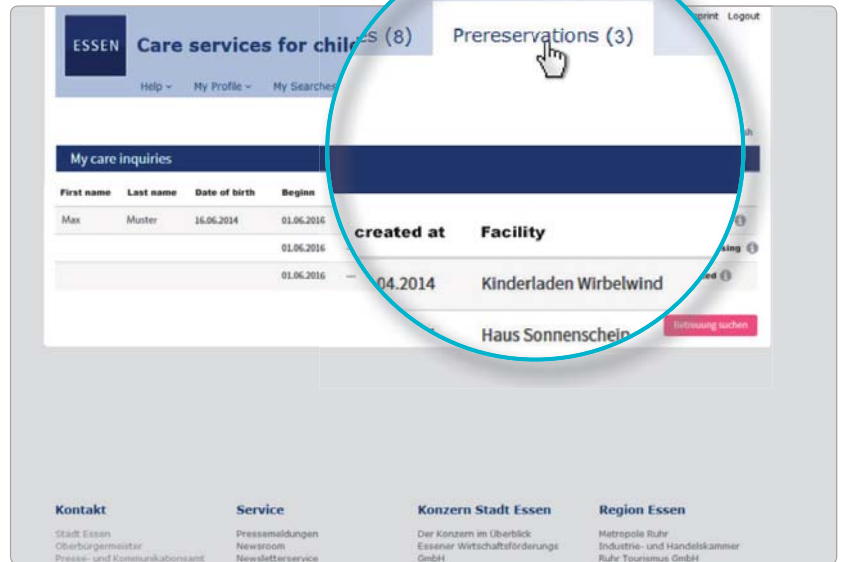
ESSEN Care services for chil

Help ⌄ My Profile ⌄ My Searches

print Logout

s (8) Prereservations (3)

My care inquiries

| First name | Last name | Date of birth | Beginn |
|---|---|---|---|
| Max | Muster | 16.06.2014 | 01.06.2016 |
| | | | 01.06.2016 |
| | | | 01.06.2016 |

created at Facility

04.2014 Kinderladen Wirbelwind

Haus Sonnenschein

Betreuung suchen

Kontakt
Stadt Essen
Oberbürgermeister
Presse- und Kommunikationsamt

Service
Pressemeldungen
Newsroom
Newsletterservice

Konzern Stadt Essen
Der Konzern im Überblick
Essener Wirtschaftsförderungs GmbH

Region Essen
Metropole Ruhr
Industrie- und Handelskammer
Ruhr Tourismus GmbH